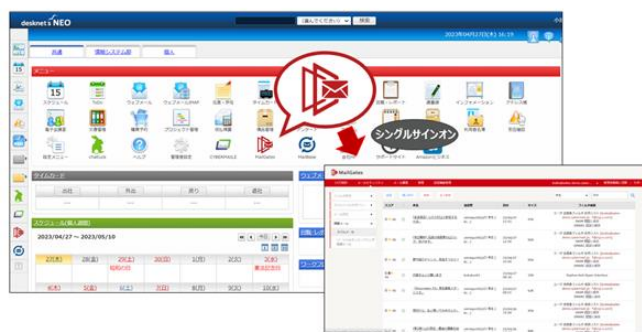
desknet's NEO

共通 | 情報システム部 | 個人

メニュー

スケジュール | ToDo | ウェブメール | ウェブメールIMAP | 回覧・報告 | タイムカード | 日報・レポート | 議事録 | インフォメーション | ワークフロー

経費精算 | 文書管理 | 購買申請 | プロジェクト管理 | 安否確認 | 備品管理 | 来訪者管理 | 電子会議室 | 在席確認 | 月間利用者数 | 総合画面

経営メニュー | chatLuck | ヘルプ | 管理者設定 | CYBERMAILΣ | FileGates | MailBase | ポータルサイト | AmazonビジネスAI

タイムカード

出社 | 外出 | 戻り | 退社

スケジュール(個人週間)

2023/04/27 ～ 2023/05/10

27(木) | 28(金) | 29(土) | 30(日) | 1(月) | 2(火) | 3(水)

昭和の日 | 憲法記念日

4(木) | 5(金) | 6(土) | 7(日) | 8(月) | 9(火) | 10(水)

ウェブメール

シングルサインオン

MailGates

2023年04月27日(木) 16:19